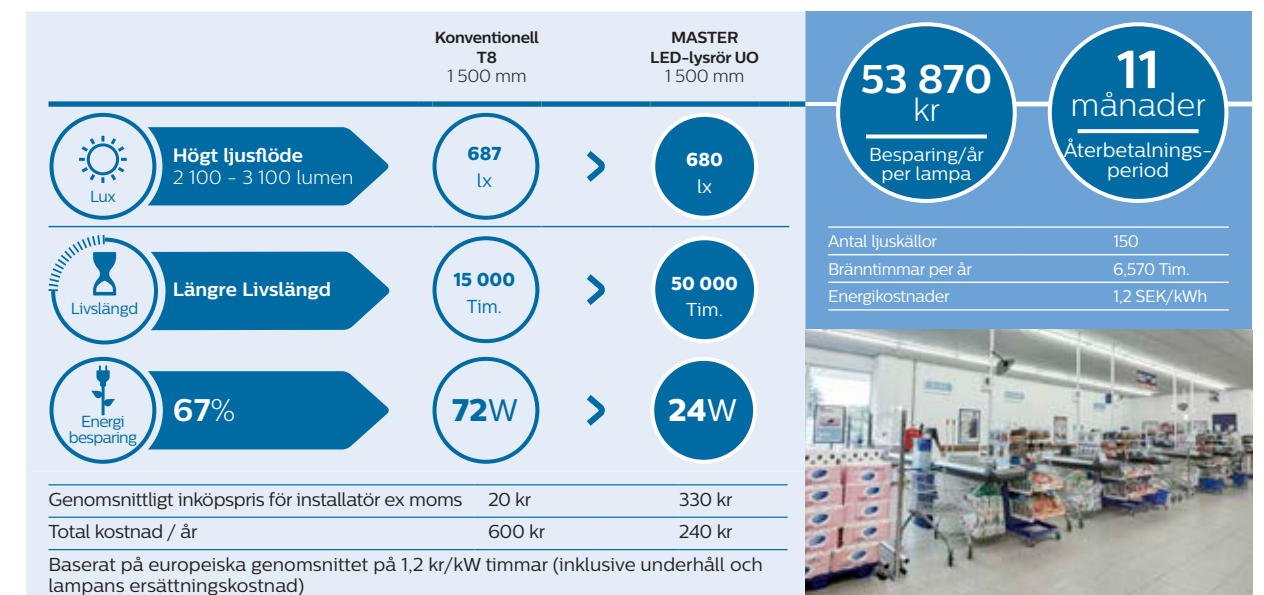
Konventionell T8 1 500 mm

MASTER LED-lysrör UO 1 500 mm

Lux
Högt ljusflöde
2 100 - 3 100 lumen
687 lx
680 lx

Livslängd
Längre Livslängd
15 000 Tim.
50 000 Tim.

Energi besparing
67%
72W
24W

| Genomsnittligt inköpspris för installatör ex moms | 20 kr | 330 kr |
|---|---|---|
| Total kostnad / år | 600 kr | 240 kr |

Baserat på europeiska genomsnittet på 1,2 kr/kW timmar (inklusive underhåll och lampans ersättningskostnad)

53 870 kr
Besparing/år per lampa

11 månader
Återbetalnings-period

| Antal ljuskällor | 150 |
|---|---|
| Bränntimmar per år | 6,570 Tim. |
| Energikostnader | 1,2 SEK/kWh |